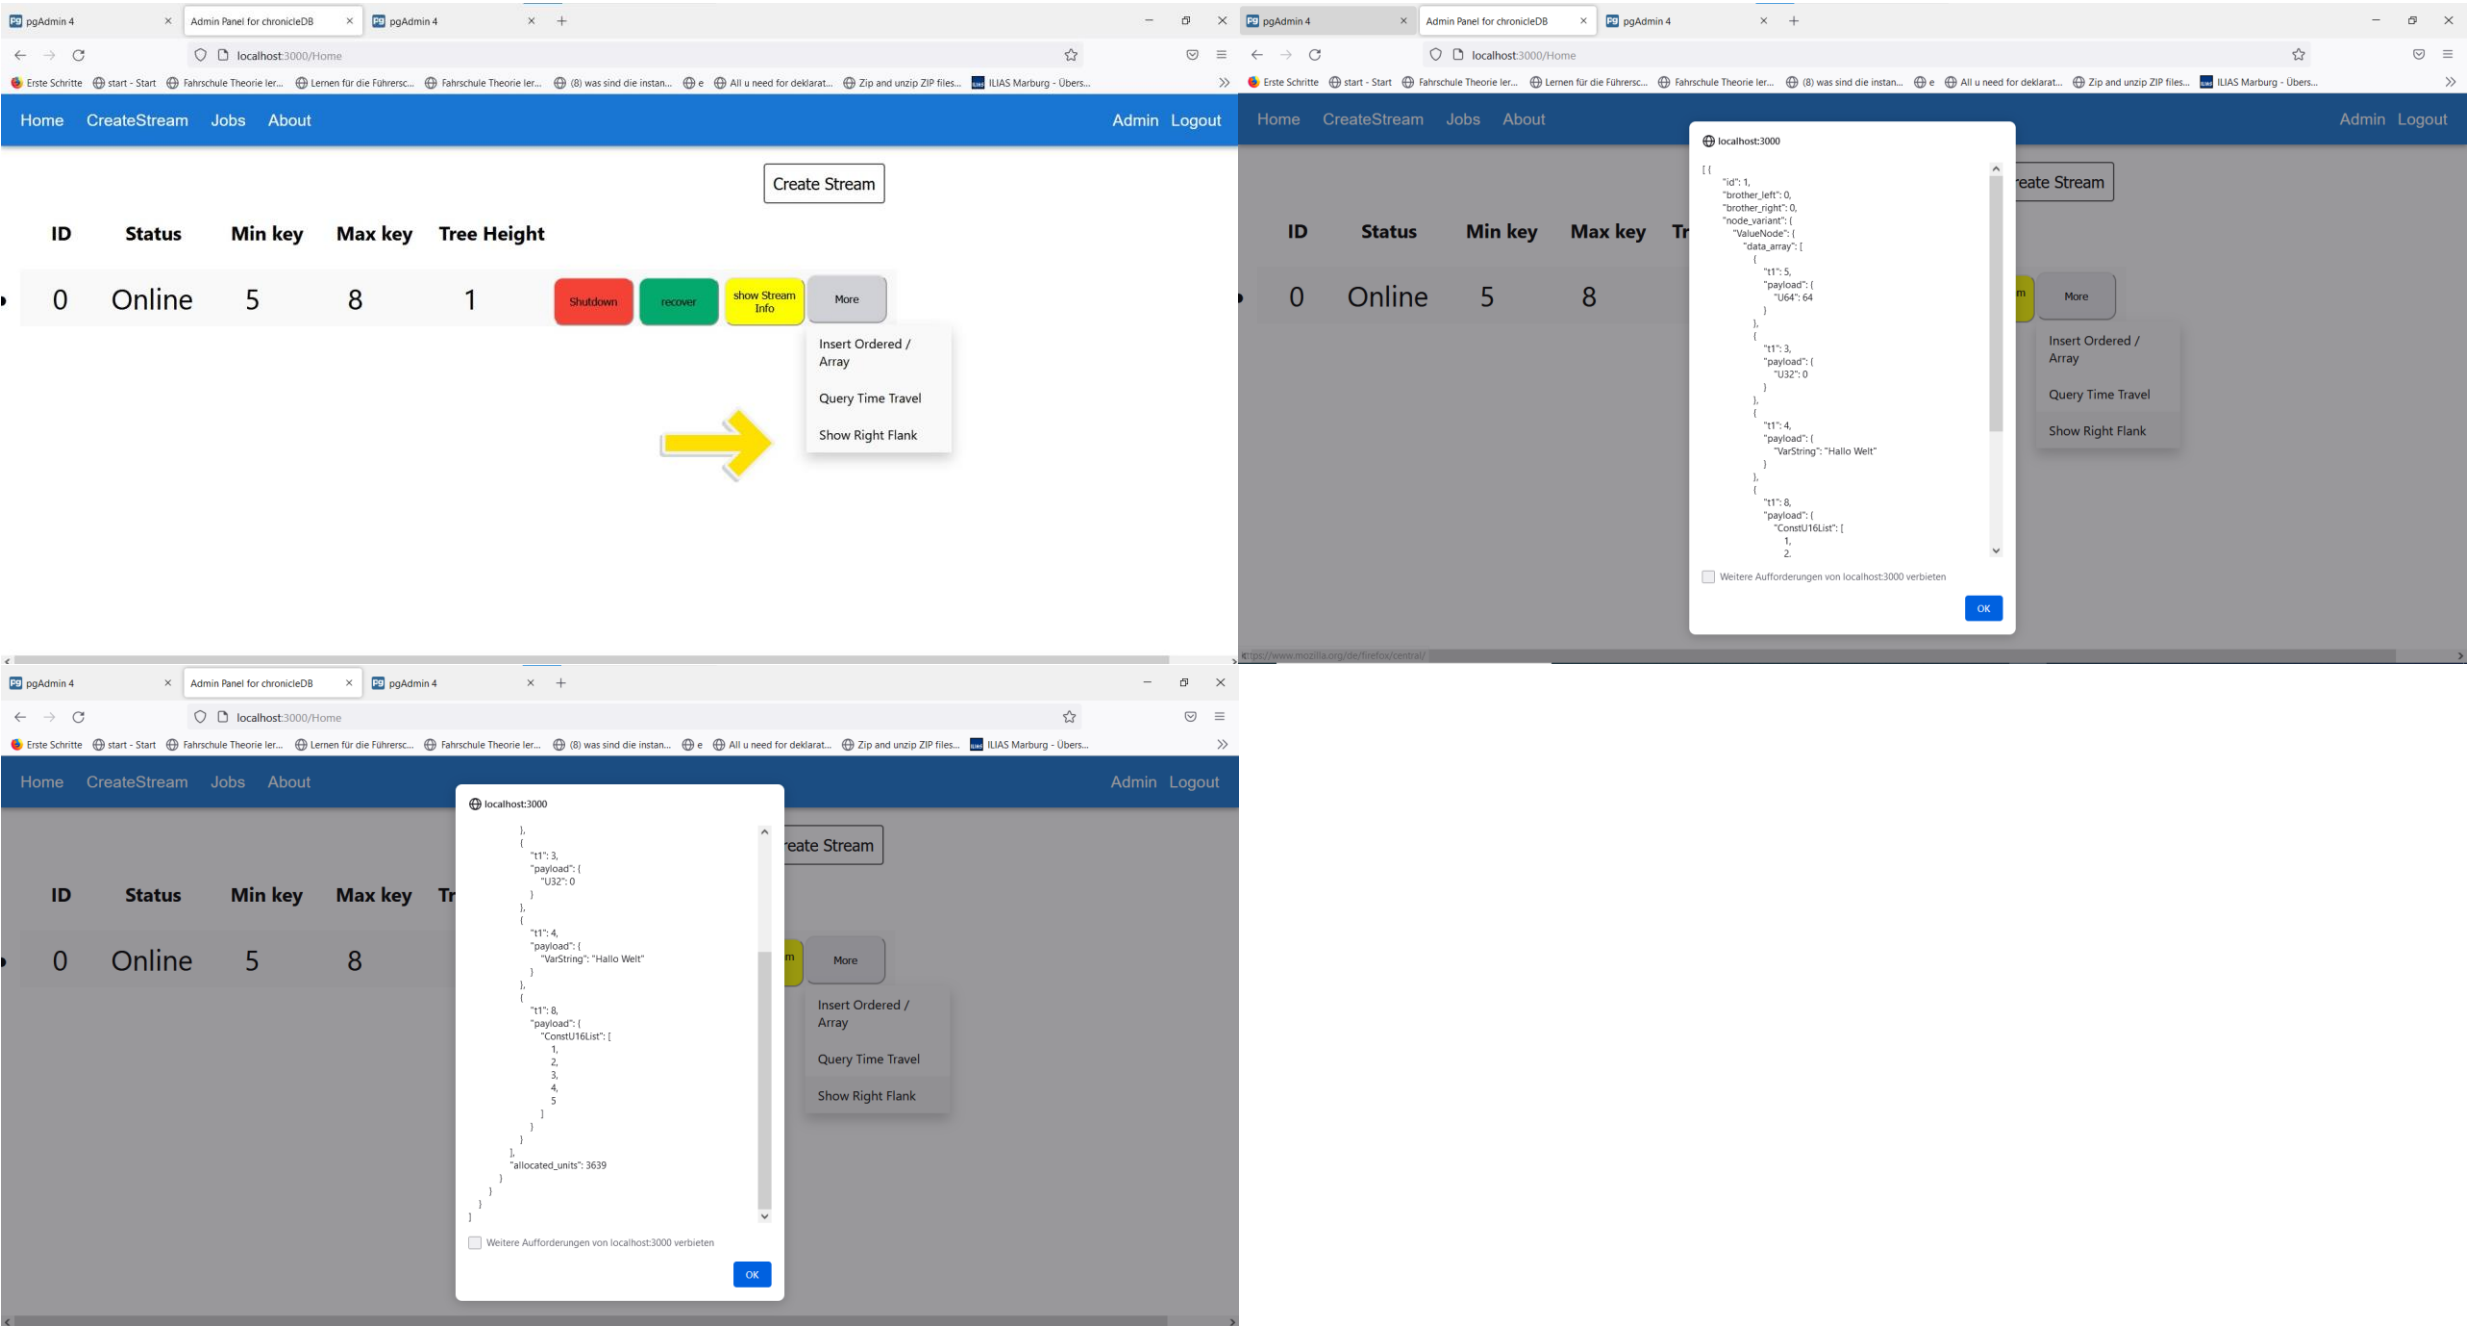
pgAdmin 4 | Admin Panel for chronicleDB | pgAdmin 4

localhost:3000/Home

Erste Schritte | start - Start | Fahrschule Theorie ler... | Lernen für die Führersc... | Fahrschule Theorie ler... | (8) was sind die instan... | e | All u need for deklarat... | Zip and unzip ZIP files... | ILIAS Marburg - Übers...

Home CreateStream Jobs About Admin Logout

Create Stream

| ID | Status | Min key | Max key | Tree Height |
|---|---|---|---|---|
| 0 | Online | 5 | 8 | 1 |

Shutdown recover show Stream Info More

Insert Ordered / Array
Query Time Travel
Show Right Flank

pgAdmin 4 | Admin Panel for chronicleDB | pgAdmin 4

localhost:3000/Home

Erste Schritte | start - Start | Fahrschule Theorie ler... | Lernen für die Führersc... | Fahrschule Theorie ler... | (8) was sind die instan... | e | All u need for deklarat... | Zip and unzip ZIP files... | ILIAS Marburg - Übers...

Home CreateStream Jobs About Admin Logout

localhost:3000

[{
"id": 1,
"brother_left": 0,
"brother_right": 0,
"node_variant": {
"ValueNode": {
"data_array": [
{
"t1": 5,
"payload": {
"U64": 64
}
},
{
"t1": 3,
"payload": {
"U32": 0
}
},
{
"t1": 4,
"payload": {
"VarString": "Hallo Welt"
}
},
{
"t1": 8,
"payload": {
"ConstU16List": [
1,
2,

Weitere Aufforderungen von localhost:3000 verbieten

OK

eate Stream

| ID | Status | Min key | Max key | Tr |
|---|---|---|---|---|
| 0 | Online | 5 | 8 | |

m More

Insert Ordered / Array
Query Time Travel
Show Right Flank

https://www.mozilla.org/de/firefox/central/

pgAdmin 4 | Admin Panel for chronicleDB | pgAdmin 4

localhost:3000/Home

Erste Schritte | start - Start | Fahrschule Theorie ler... | Lernen für die Führersc... | Fahrschule Theorie ler... | (8) was sind die instan... | e | All u need for deklarat... | Zip and unzip ZIP files... | ILIAS Marburg - Übers...

Home CreateStream Jobs About Admin Logout

localhost:3000

},
{
"t1": 3,
"payload": {
"U32": 0
}
},
{
"t1": 4,
"payload": {
"VarString": "Hallo Welt"
}
},
{
"t1": 8,
"payload": {
"ConstU16List": [
1,
2,
3,
4,
5
]
}
}
],
"allocated_units": 3639
}
}
}
]

Weitere Aufforderungen von localhost:3000 verbieten

OK

eate Stream

| ID | Status | Min key | Max key | Tr |
|---|---|---|---|---|
| 0 | Online | 5 | 8 | |

m More

Insert Ordered / Array
Query Time Travel
Show Right Flank